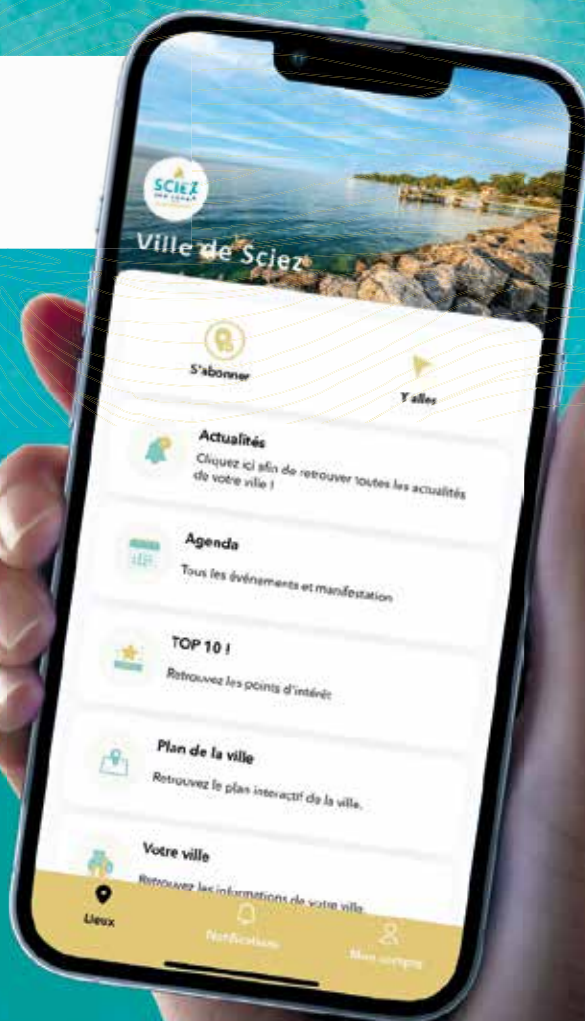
SCIEZ

Ville de Sciez

S'abonner

Y aller

Actualités

Cliquez ici afin de retrouver toutes les actualités de votre ville !

Agenda

Tous les événements et manifestation

TOP 10 !

Retrouvez les points d'intérêt

Plan de la ville

Retrouvez le plan interactif de la ville.

Votre ville

Retrouvez les informations de votre ville

Lieux

Notifications

Mon compte